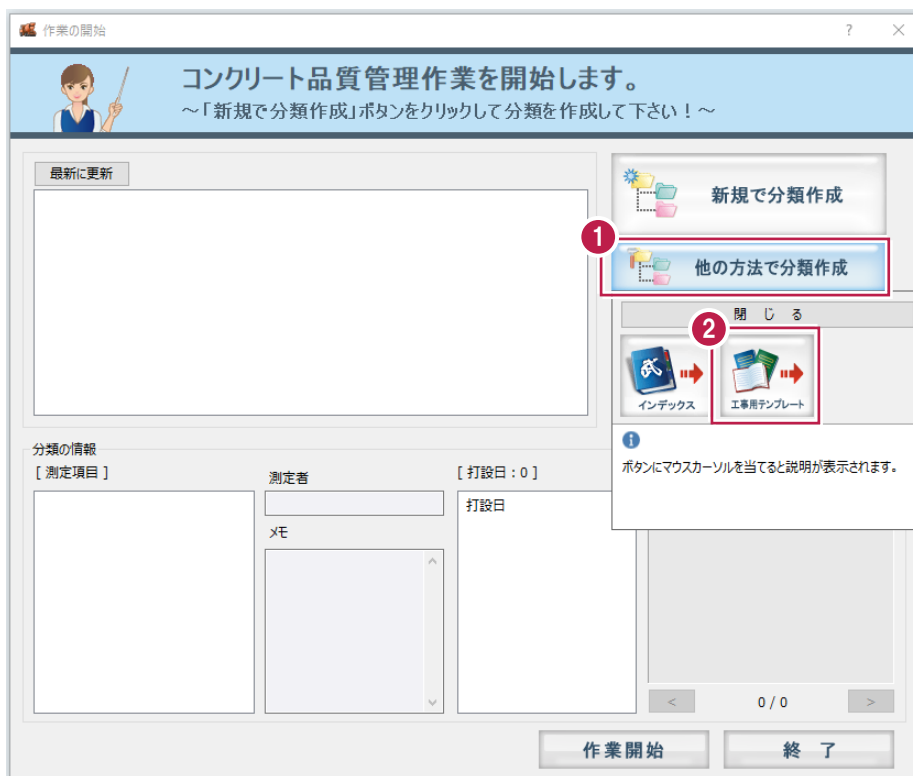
作業の開始

?

コンクリート品質管理作業を開始します。
～「新規で分類作成」ボタンをクリックして分類を作成して下さい！～

最新に更新

新規で分類作成

1

他の方法で分類作成

閉じる

2

インデックス

工事用テンプレート

ボタンにマウスカーソルを当てると説明が表示されます。

分類の情報
[ 測定項目 ]

測定者

メモ

[ 打設日 : 0 ]

打設日

<

0 / 0

>

作業開始

終 了